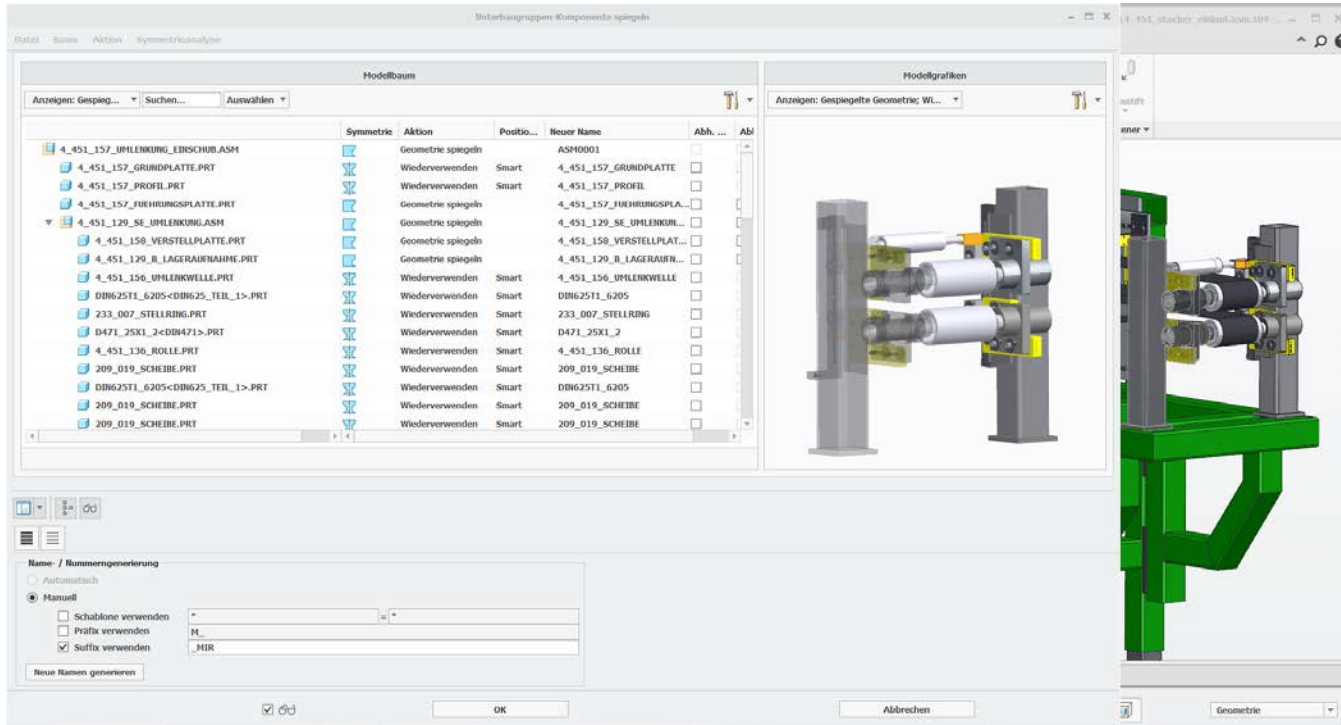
Unterbaugruppen-Komponente spiegeln

Datei Baum Aktion Symmetrieanalyse

Modellbaum

Anzeigen: Gespieg... Suchen... Auswählen

| | Symmetrie | Aktion | Positio... | Neuer Name | Abh. ... | Abl |
|---|---|---|---|---|---|---|
| 4_451_157_UMLENKUNG_EINSCHUB.ASM | | Geometrie spiegeln | | ASM0001 | | |
| 4_451_157_GRUNDPLATTE.PRT | | Wiederverwenden | Smart | 4_451_157_GRUNDPLATTE | | |
| 4_451_157_PROFIL.PRT | | Wiederverwenden | Smart | 4_451_157_PROFIL | | |
| 4_451_157_FUEHRUNGSPLATTE.PRT | | Geometrie spiegeln | | 4_451_157_FUEHRUNGSPLA... | | |
| 4_451_129_SE_UMLENKUNG.ASM | | Geometrie spiegeln | | 4_451_129_SE_UMLENKUN... | | |
| 4_451_158_VERSTELLPLATTE.PRT | | Geometrie spiegeln | | 4_451_158_VERSTELLPLAT... | | |
| 4_451_129_B_LAGERAUFNAHME.PRT | | Geometrie spiegeln | | 4_451_129_B_LAGERAUFN... | | |
| 4_451_156_UMLENKWELLE.PRT | | Wiederverwenden | Smart | 4_451_156_UMLENKWELLE | | |
| DIN625T1_6205<DIN625_TEIL_1>.PRT | | Wiederverwenden | Smart | DIN625T1_6205 | | |
| 233_007_STELLRING.PRT | | Wiederverwenden | Smart | 233_007_STELLRING | | |
| D471_25X1_2<DIN471>.PRT | | Wiederverwenden | Smart | D471_25X1_2 | | |
| 4_451_136_ROLLE.PRT | | Wiederverwenden | Smart | 4_451_136_ROLLE | | |
| 209_019_SCHEIBE.PRT | | Wiederverwenden | Smart | 209_019_SCHEIBE | | |
| DIN625T1_6205<DIN625_TEIL_1>.PRT | | Wiederverwenden | Smart | DIN625T1_6205 | | |
| 209_019_SCHEIBE.PRT | | Wiederverwenden | Smart | 209_019_SCHEIBE | | |
| 209_019_SCHEIBE.PRT | | Wiederverwenden | Smart | 209_019_SCHEIBE | | |

Modellgrafiken

Anzeigen: Gespiegelte Geometrie; Wi...

Name- / Nummerngenerierung
Automatisch
Manuell
Schablone verwenden * = *
Präfix verwenden M_
Suffix verwenden _MIR
Neue Namen generieren

OK
Abbrechen

Geometrie